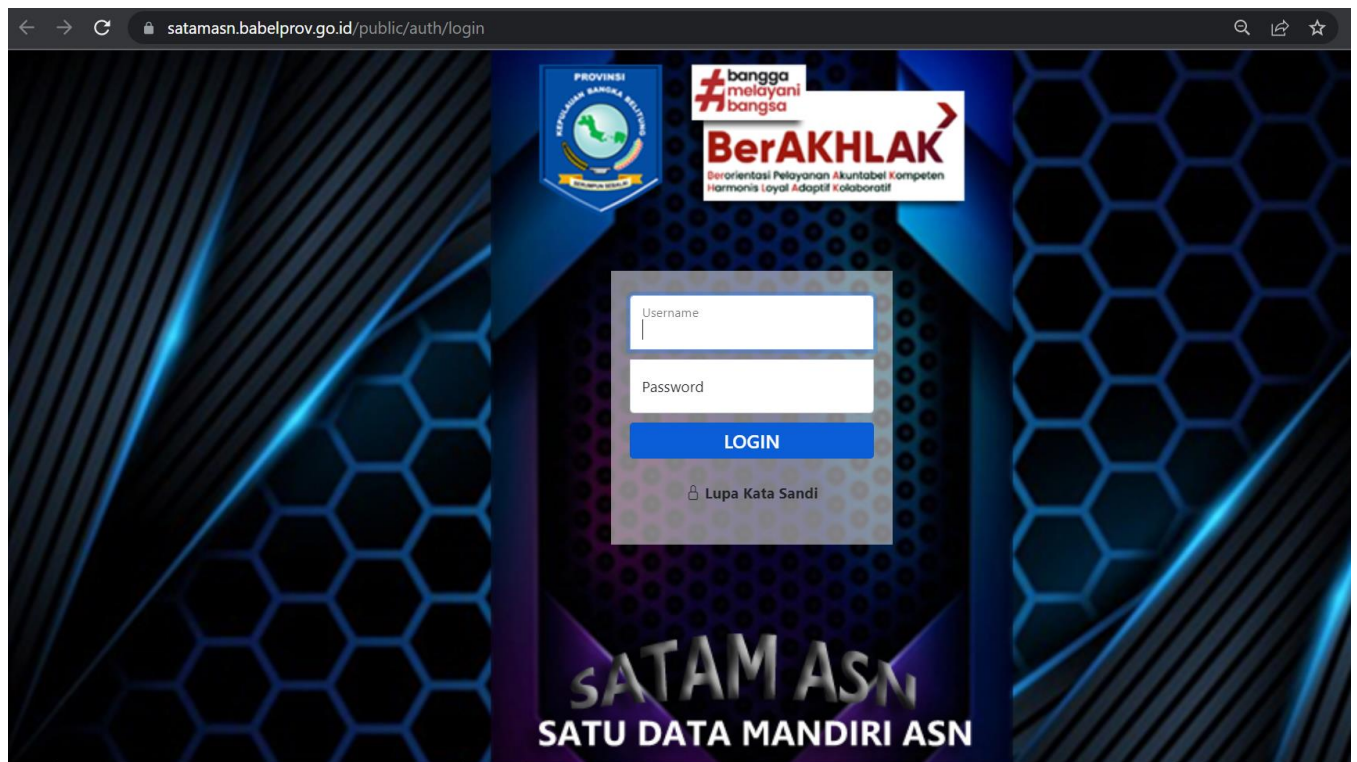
satamasn.babelprov.go.id/public/auth/login

PROVINSI
KEPULAUAN BANGKA BELITUNG
SERUMPUN SEBALAI

#bangga melayani bangsa

BerAKHLAK
Berorientasi Pelayanan Akuntabel Kompeten Harmonis Loyal Adaptif Kolaboratif

Username

Password

LOGIN

Lupa Kata Sandi

SATAM ASN
SATU DATA MANDIRI ASN